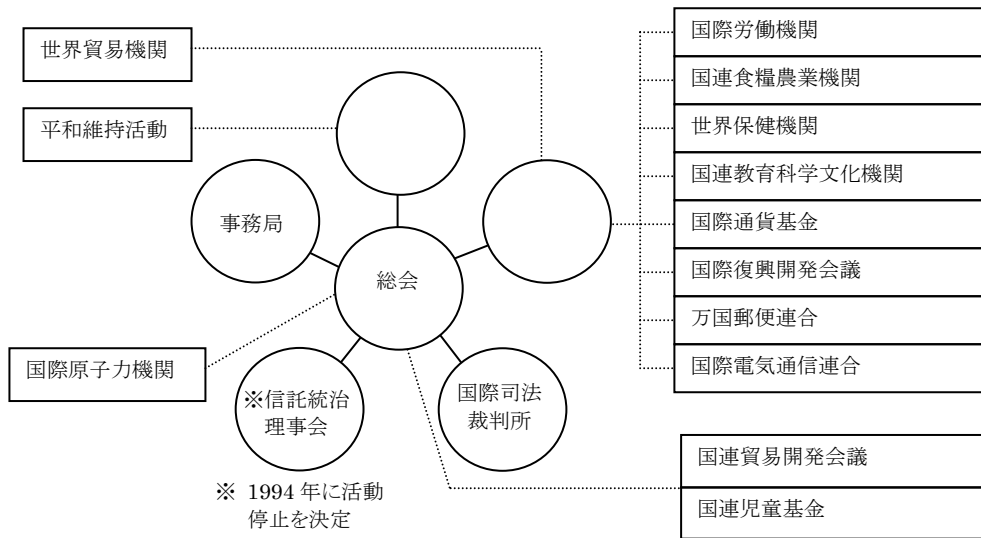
世界貿易機関

平和維持活動

事務局

総会

国際原子力機関

※信託統治理事会

国際司法裁判所

※ 1994 年に活動停止を決定

国際労働機関

国連食糧農業機関

世界保健機関

国連教育科学文化機関

国際通貨基金

国際復興開発会議

万国郵便連合

国際電気通信連合

国連貿易開発会議

国連児童基金